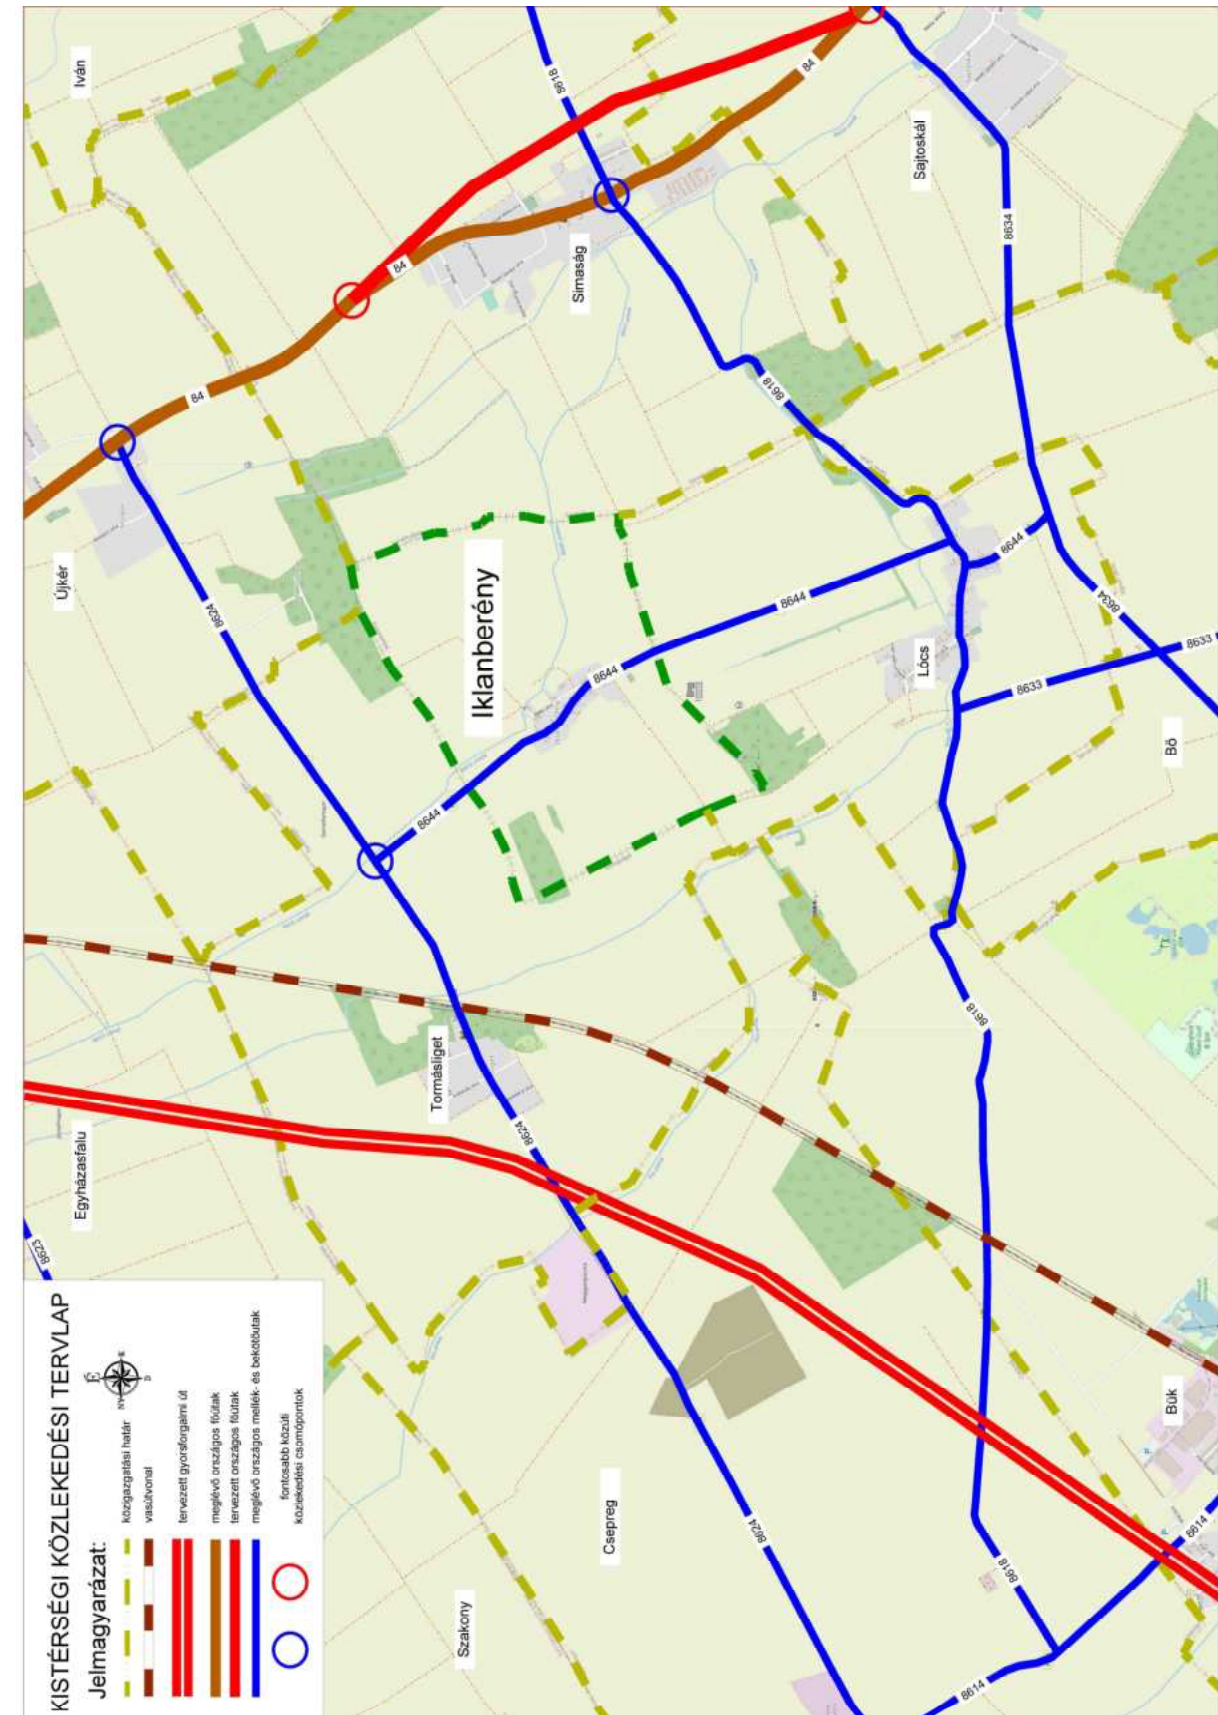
KISTÉRSÉGI KÖZLEKEDÉSI TERVLAP

Jelmagyarázat:

közigazgatási határ
vasútvonal
tervezett gyorsforgalmi út
meglévő országos főútak
tervezett országos főútak
meglévő országos mellék- és bekötőutak
fontosabb közúti közlekedési csomópontok

Iván
Sajtoskál
Simaság
Újkér
Iklanberény
Lócs
Bő
Tormásliget
Egyházasfalu
Csepreg
Szakony
Bük

84
84
84
84
8618
8618
8618
8618
8634
8634
8624
8624
8624
8644
8644
8644
8644
8633
8633
8614
8614
8623